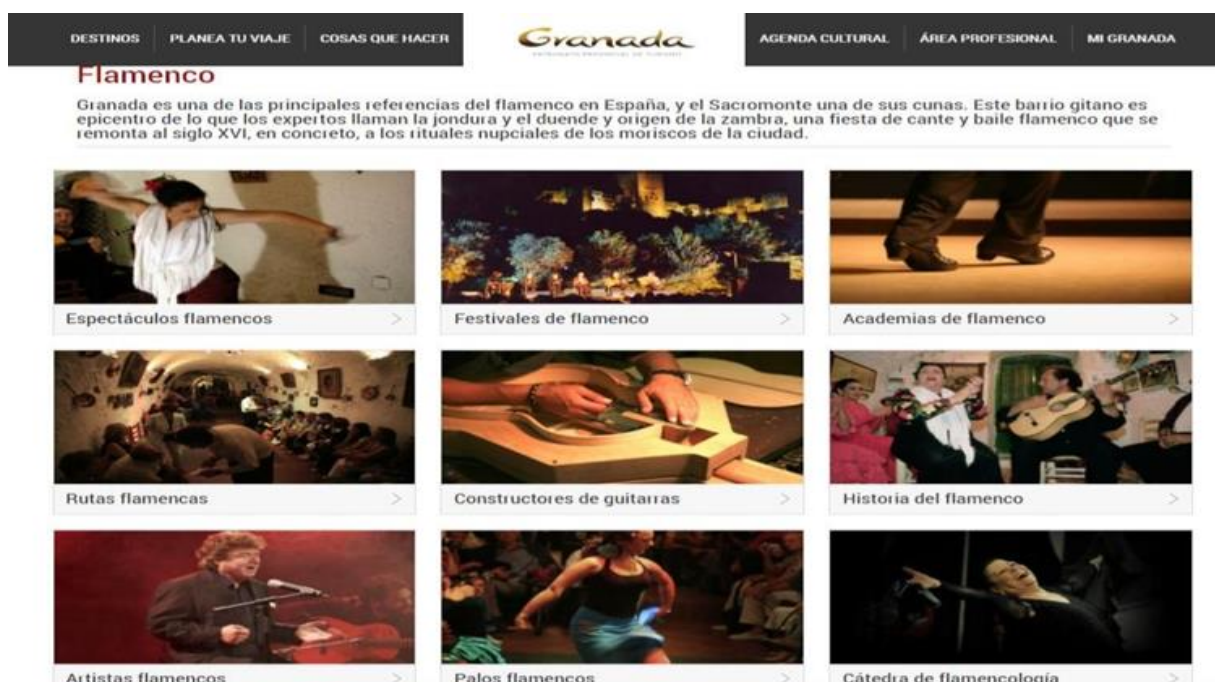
DESTINOS PLANEA TU VIAJE COSAS QUE HACER

Granada
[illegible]

AGENDA CULTURAL ÁREA PROFESIONAL MI GRANADA

Flamenco

Granada es una de las principales referencias del flamenco en España, y el Sacromonte una de sus cunas. Este barrio gitano es epicentro de lo que los expertos llaman la jondura y el duende y origen de la zambra, una fiesta de cante y baile flamenco que se remonta al siglo XVI, en concreto, a los rituales nupciales de los moriscos de la ciudad.

Espectáculos flamencos >

Festivales de flamenco >

Academias de flamenco >

Rutas flamencas >

Constructores de guitarras >

Historia del flamenco >

Artistas flamencos >

Palos flamencos >

Cátedra de flamencología >